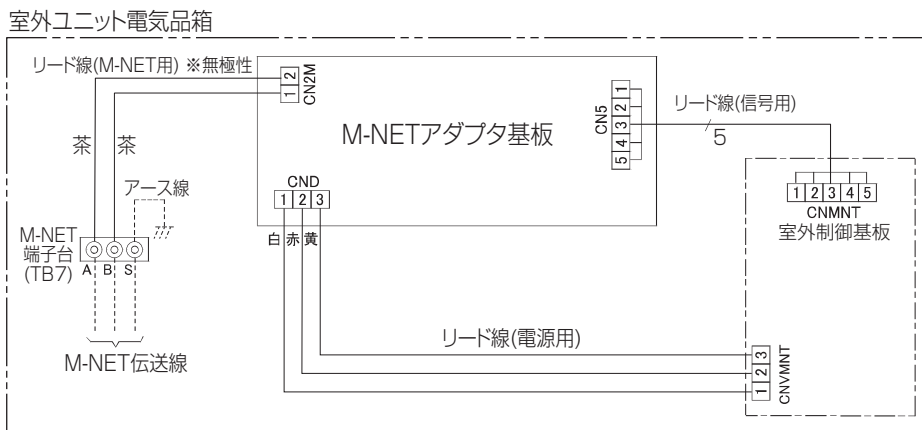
室外ユニット電気品箱

リード線(M-NET用) ※無極性

1 2
CN2M

M-NETアダプタ基板

CN5
1 2 3 4 5

リード線(信号用)

5

茶 茶

アース線

M-NET
端子台
(TB7)

A B S

CND
1 2 3

白 赤 黄

1 2 3 4 5
CNMNT
室外制御基板

リード線(電源用)

M-NET伝送線

1 2 3
CNVMNT